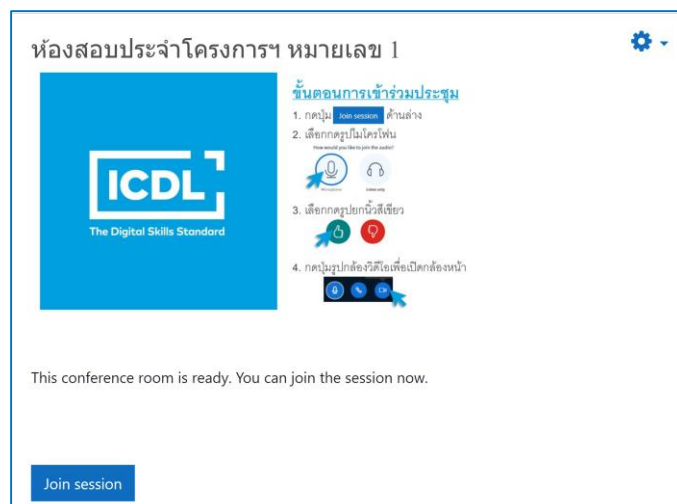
ห้องสอบประจำโครงการฯ หมายเลข 1

ICDL
The Digital Skills Standard

ขั้นตอนการเข้าร่วมประชุม
1. กดปุ่ม Join session ด้านล่าง
2. เลือกกดรูปไมโครโฟน
How would you like to join the audio?
Microphone
Listen only
3. เลือกกดรูปยกนิ้วสีเขียว
4. กดปุ่มรูปกล้องวิดีโอเพื่อเปิดกล้องหน้า

This conference room is ready. You can join the session now.

Join session